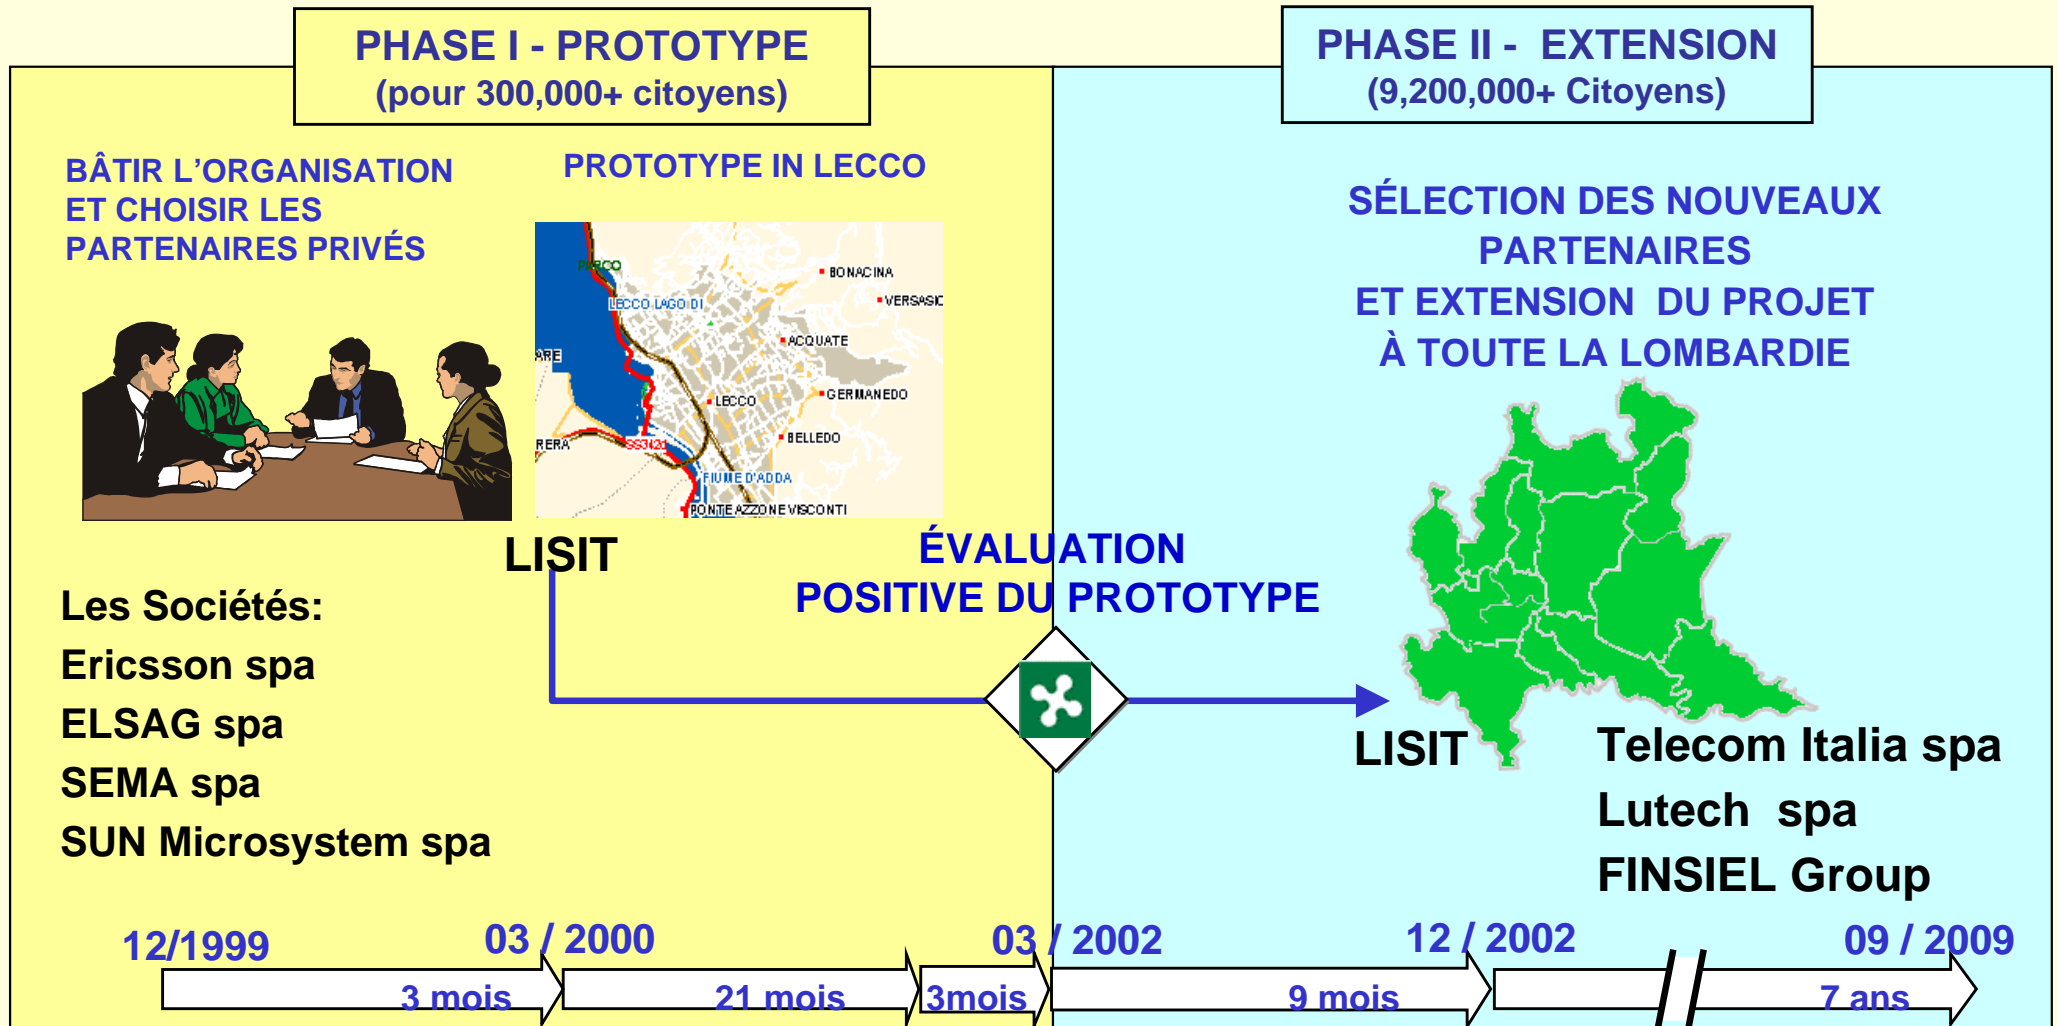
PHASE I - PROTOTYPE
(pour 300,000+ citoyens)

PHASE II - EXTENSION
(9,200,000+ Citoyens)

BÂTIR L'ORGANISATION ET CHOISIR LES PARTENAIRES PRIVÉS

PROTOTYPE IN LECCO

PARCO
BONACINA
VERSASIO
LECCO LAGO DI
ACQUATE
ARE
GERMANEDO
LECCO
BELLEDO
RERA
SS342d
FIUME D'ADDA
PONTE AZZONE VISCONTI

SÉLECTION DES NOUVEAUX PARTENAIRES
ET EXTENSION DU PROJET
À TOUTE LA LOMBARDIE

LISIT

ÉVALUATION
POSITIVE DU PROTOTYPE

Les Sociétés:
Ericsson spa
ELSAG spa
SEMA spa
SUN Microsystem spa

LISIT

Telecom Italia spa
Lutech spa
FINSIEL Group

12/1999
03 / 2000
03 / 2002
12 / 2002
09 / 2009

3 mois
21 mois
3mois
9 mois
7 ans